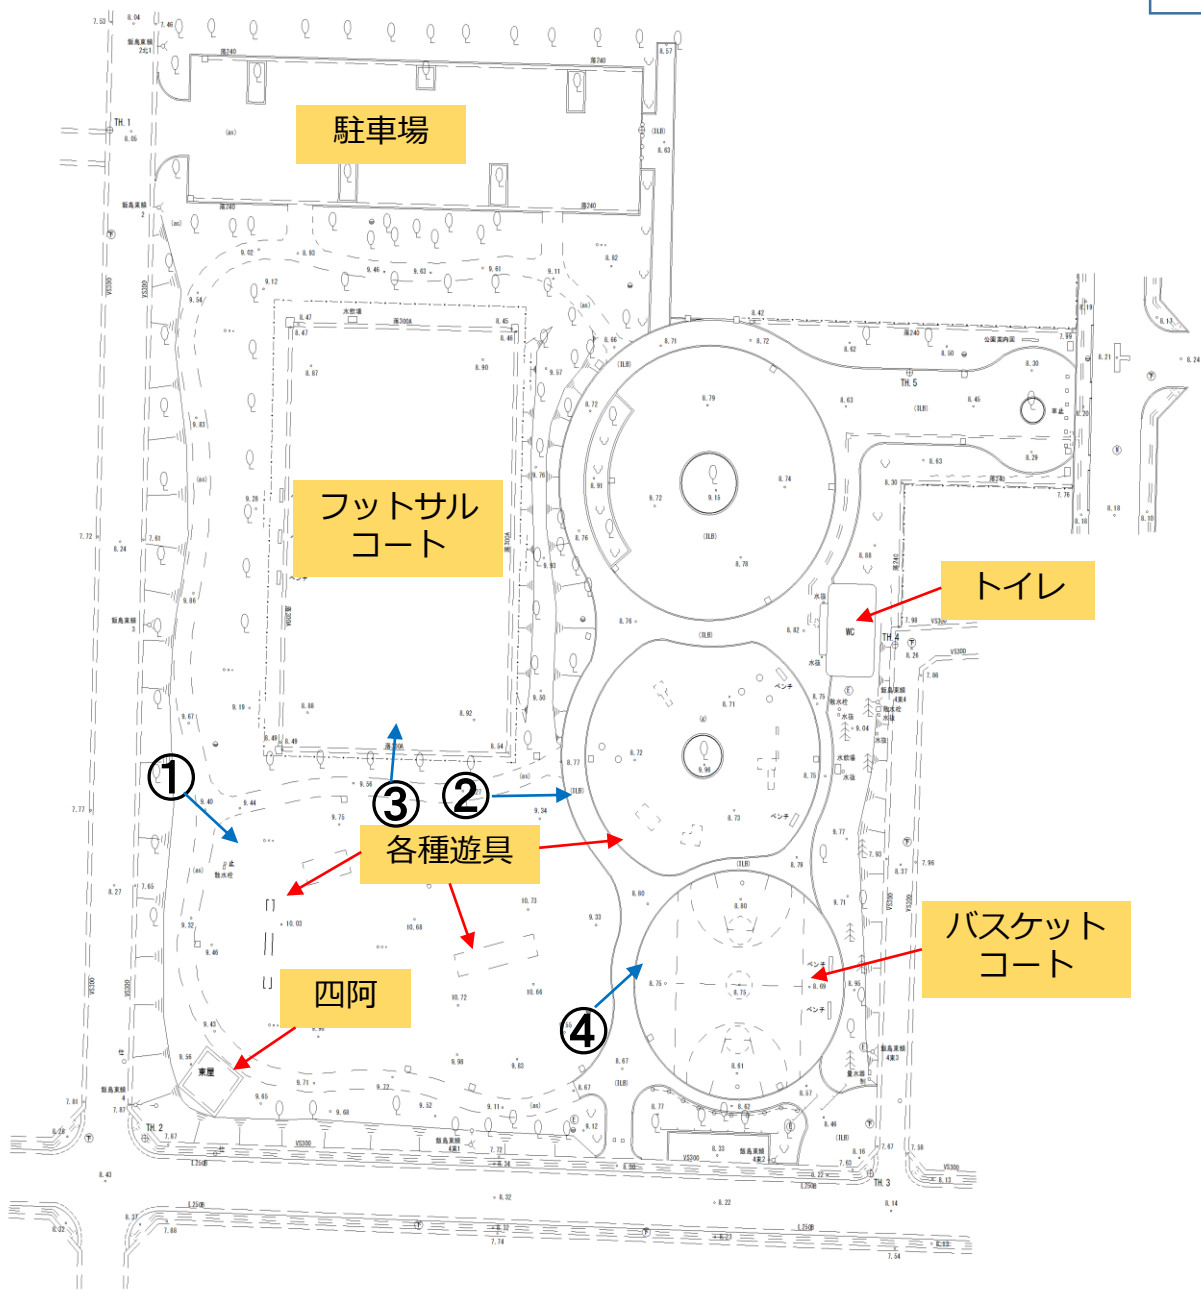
駐車場

フットサルコート

トイレ

①

②

③

④

各種遊具

バスケットコート

四阿

TH. 1

TH. 2

TH. 3

TH. 4

TH. 5

WC

東屋

ベンチ

ベンチ

ベンチ

水飲場

水栓

散水栓

水飲場

水栓

公園案内図

車止

(ILB)

(ILB)

(ILB)

(ILB)

(as)

(as)

(as)

(as)

VS300

VS300

VS300

VS300

落240

落240

落240

落240

落240

落200A

落200A

落200A

落200A

L250B

L250B

L250B

9.46

9.63

9.61

9.11

9.02

9.12

9.54

9.83

9.26

9.06

9.19

9.40

9.44

9.56

9.75

9.32

9.46

9.43

9.56

9.71

9.65

9.60

9.72

9.52

9.11

9.98

9.83

9.33

9.34

9.50

9.93

9.57

9.76

9.90

9.87

9.47

8.86

8.92

8.98

8.84

8.82

8.71

8.72

8.79

8.74

8.78

8.76

8.63

8.62

8.60

8.42

8.30

8.45

8.29

8.63

8.30

8.68

8.82

8.75

8.71

8.72

8.73

8.77

8.78

8.75

8.80

8.75

8.69

8.61

8.67

8.67

8.62

8.57

8.77

8.33

8.16

8.26

8.37

8.46

7.76

7.96

7.98

7.93

7.87

7.58

7.63

7.72

7.77

7.81

7.87

7.53

7.46

7.65

7.88

7.74

7.54

8.06

8.24

8.27

8.28

8.43

8.37

8.32

8.22

8.13

8.14

8.10

8.18

8.17

8.21

8.24

8.04

10.03

10.68

10.73

10.72

10.66